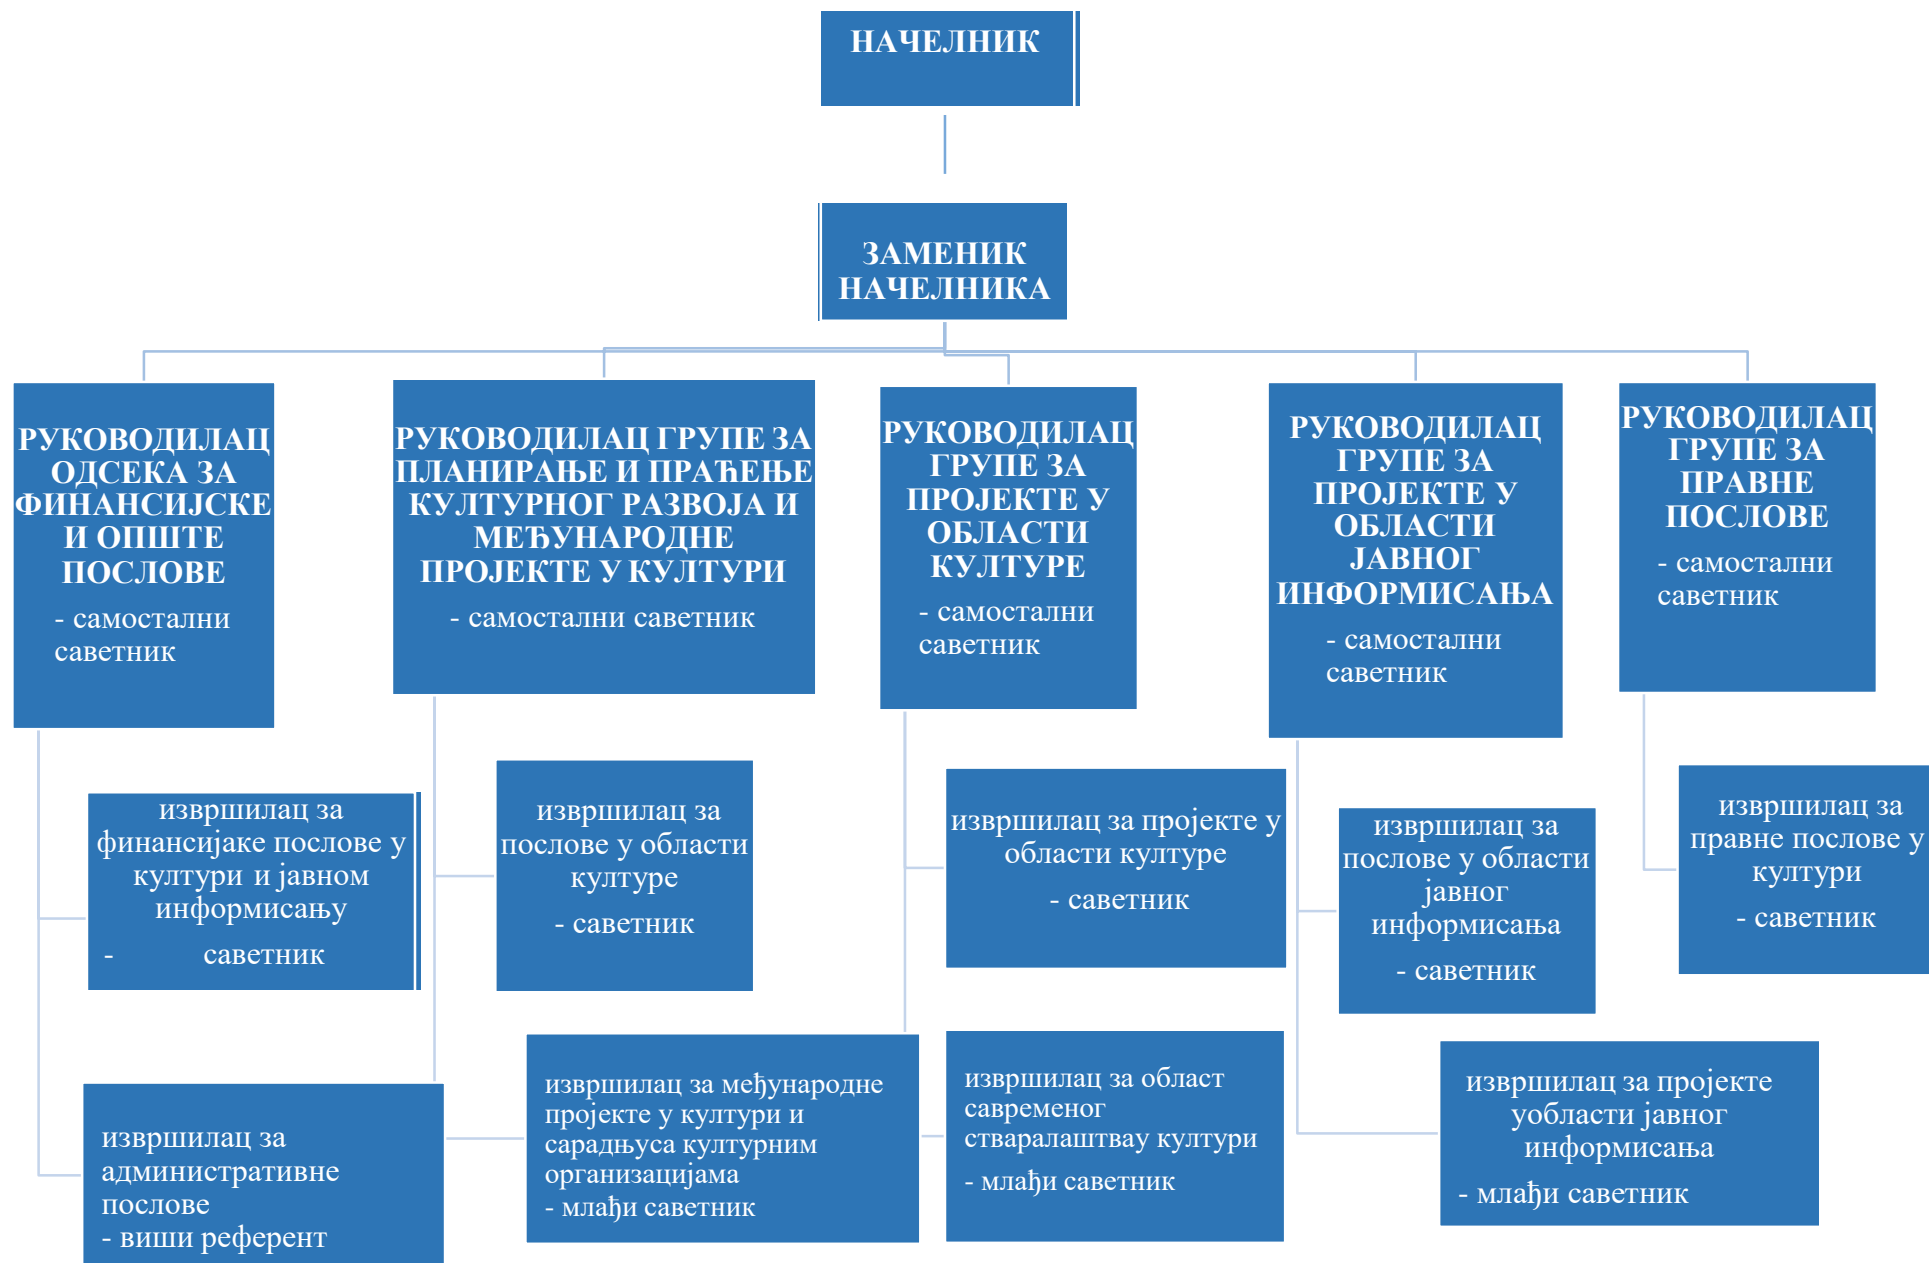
НАЧЕЛНИК

ЗАМЕНИК НАЧЕЛНИКА

РУКОВОДИЛАЦ ОДСЕКА ЗА ФИНАНСИЈСКЕ И ОПШТЕ ПОСЛОВЕ
- самостални саветник

РУКОВОДИЛАЦ ГРУПЕ ЗА ПЛАНИРАЊЕ И ПРАЋЕЊЕ КУЛТУРНОГ РАЗВОЈА И МЕЂУНАРОДНЕ ПРОЈЕКТЕ У КУЛТУРИ
- самостални саветник

РУКОВОДИЛАЦ ГРУПЕ ЗА ПРОЈЕКТЕ У ОБЛАСТИ КУЛТУРЕ
- самостални саветник

РУКОВОДИЛАЦ ГРУПЕ ЗА ПРОЈЕКТЕ У ОБЛАСТИ ЈАВНОГ ИНФОРМИСАЊА
- самостални саветник

РУКОВОДИЛАЦ ГРУПЕ ЗА ПРАВНЕ ПОСЛОВЕ
- самостални саветник

извршилац за финансијаке послове у култури и јавном информисању
- саветник

извршилац за послове у области културе
- саветник

извршилац за пројекте у области културе
- саветник

извршилац за послове у области јавног информисања
- саветник

извршилац за правне послове у култури
- саветник

извршилац за административне послове
- виши референт

извршилац за међународне пројекте у култури и сарадњуса културним организацијама
- млађи саветник

извршилац за област савременог стваралаштвау култури
- млађи саветник

извршилац за пројекте уобласти јавног информисања
- млађи саветник